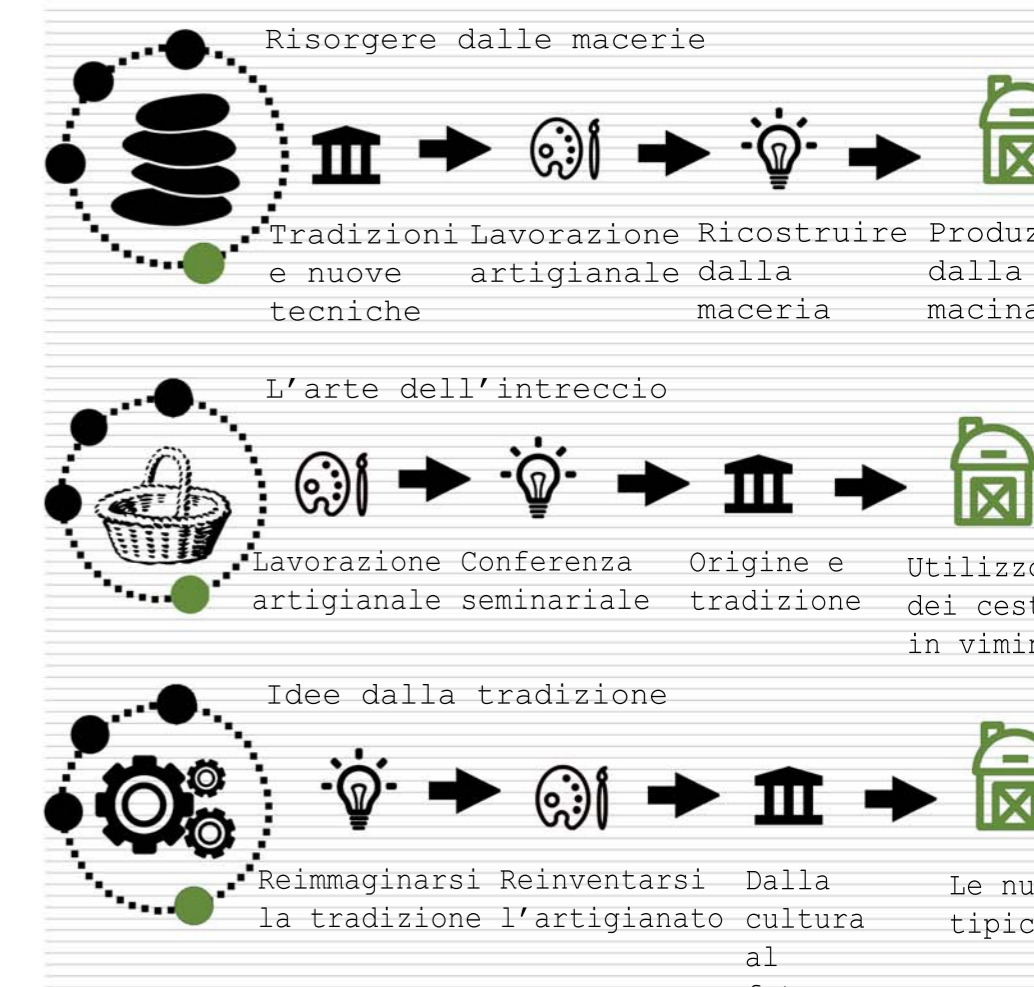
Risorgere dalle macerie

Tradizioni e nuove tecniche

Lavorazione artigianale

Ricostruire dalla maceria

Produz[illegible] dalla macina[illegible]

L’arte dell’intreccio

Lavorazione artigianale

Conferenza seminariale

Origine e tradizione

Utilizzo dei cest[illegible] in vimi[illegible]

Idee dalla tradizione

Reimmaginarsi la tradizione

Reinventarsi l’artigianato

Dalla cultura al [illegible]

Le nu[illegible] tipic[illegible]